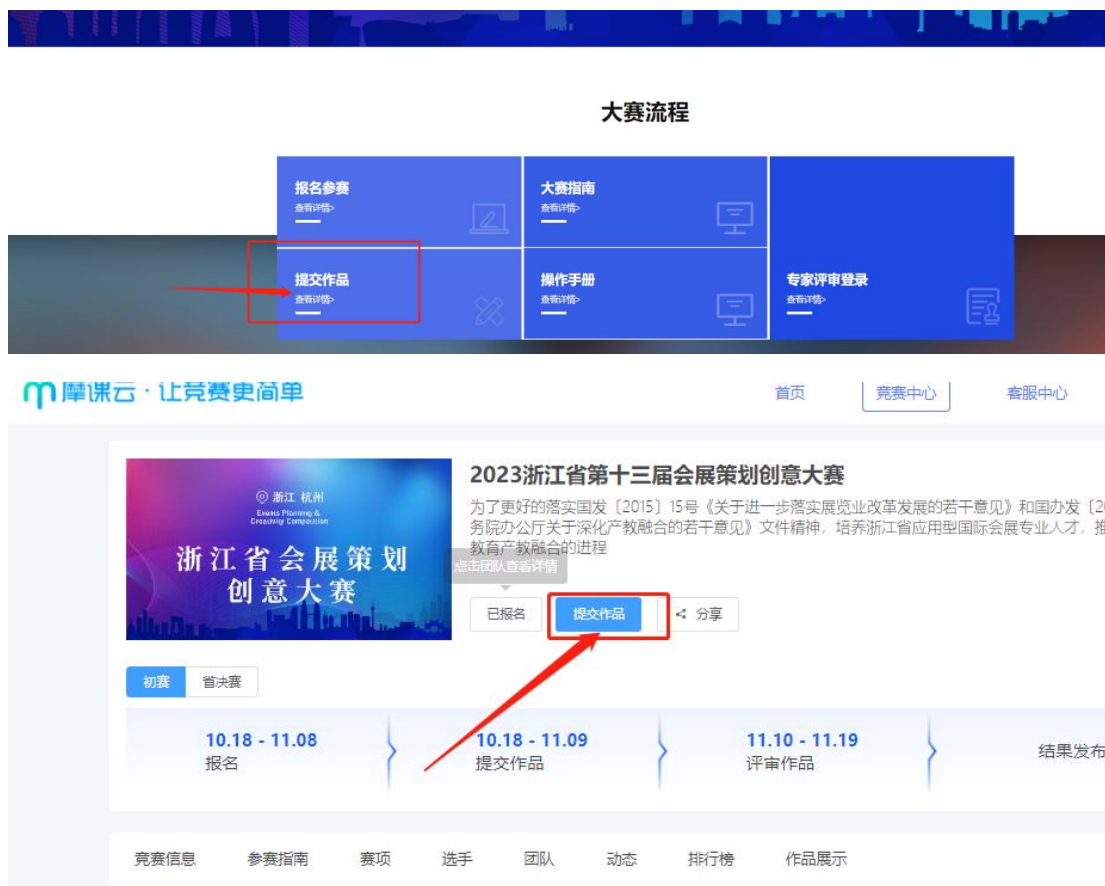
大赛流程

报名参赛
查看详情>

大赛指南
查看详情>

提交作品
查看详情>

操作手册
查看详情>

专家评审登录
查看详情>

摩课云 · 让竞赛更简单

首页 竞赛中心 客服中心

浙江 杭州
Events Planning & Creativity Competition
浙江省会展策划创意大赛

2023浙江省第十三届会展策划创意大赛

为了更好的落实国发〔2015〕15号《关于进一步落实展览业改革发展的若干意见》和国办发〔2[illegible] 务院办公厅关于深化产教融合的若干意见》文件精神，培养浙江省应用型国际会展专业人才，推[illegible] 教育产教融合的进程

点击团队查看详情

已报名 提交作品 分享

初赛 省决赛

10.18 - 11.08
报名

10.18 - 11.09
提交作品

11.10 - 11.19
评审作品

结果发布

竞赛信息 参赛指南 赛项 选手 团队 动态 排行榜 作品展示